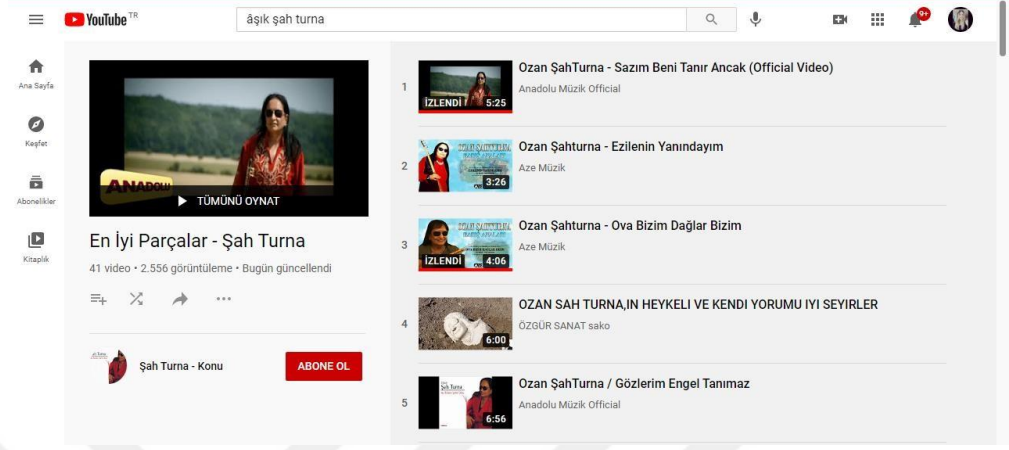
YouTube TR

âşık şah turna

9+

Ana Sayfa

Keşfet

Abonelikler

Kitaplık

ANADOLU

TÜMÜNÜ OYNAT

En İyi Parçalar - Şah Turna

41 video • 2.556 görüntüleme • Bugün güncellendi

Şah Turna - Konu

ABONE OL

1 İZLENDİ 5:25 Ozan ŞahTurna - Sazım Beni Tanır Ancak (Official Video)
Anadolu Müzik Official

2 3:26 Ozan Şahturna - Ezilenin Yanındayım
Aze Müzik

3 İZLENDİ 4:06 Ozan Şahturna - Ova Bizim Dağlar Bizim
Aze Müzik

4 6:00 OZAN SAH TURNA,IN HEYKELI VE KENDI YORUMU IYI SEYIRLER
ÖZGÜR SANAT sako

5 6:56 Ozan ŞahTurna / Gözlerim Engel Tanımaz
Anadolu Müzik Official